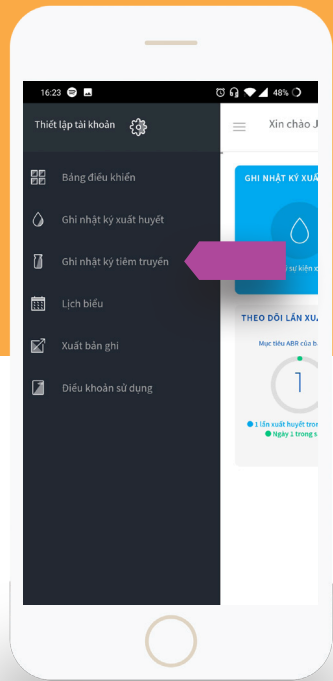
16:23

48%

Thiết lập tài khoản

Bảng điều khiển

Ghi nhật ký xuất huyết

Ghi nhật ký tiêm truyền

Lịch biểu

Xuất bản ghi

Điều khoản sử dụng

Xin chào J

GHI NHẬT KÝ XUẤ

y sự kiện x

THEO DÕI LẦN XUẤ

Mục tiêu ABR của b

1

1 lần xuất huyết tron

Ngày 1 trong s